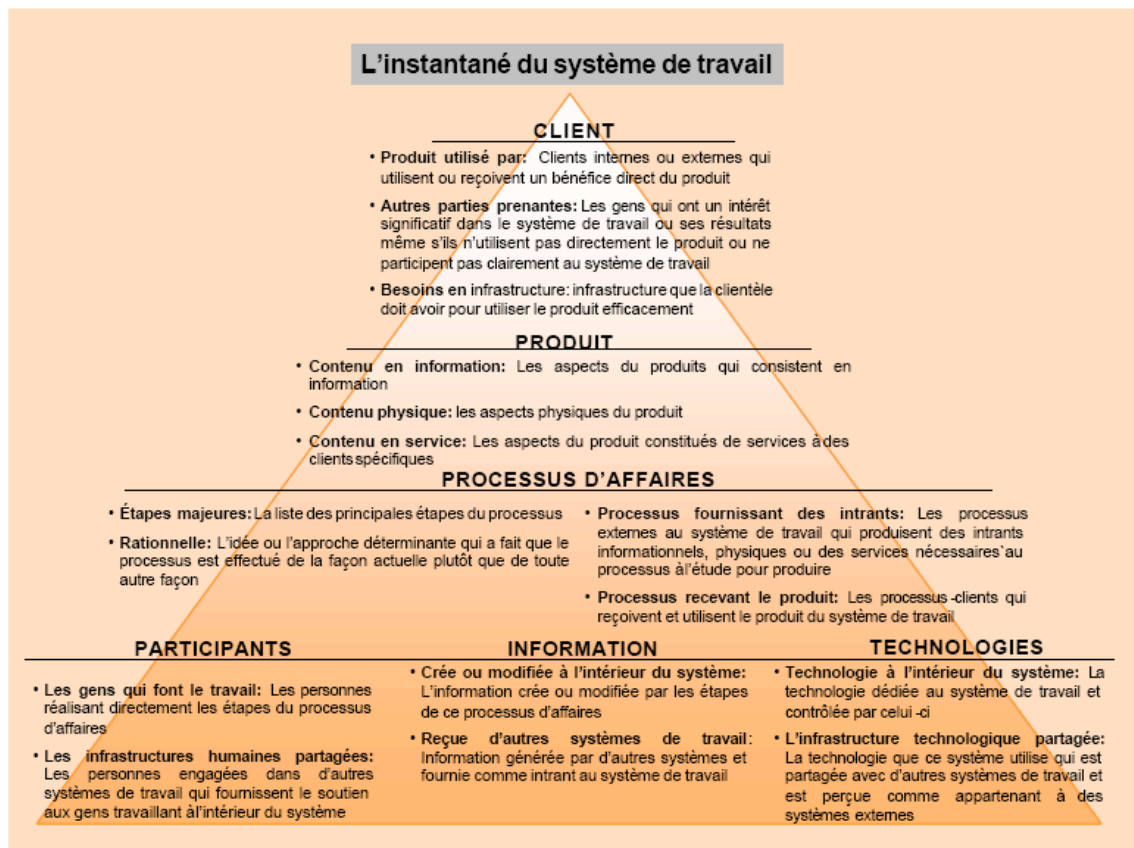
L'instantané du système de travail

CLIENT

• **Produit utilisé par:** Clients internes ou externes qui utilisent ou reçoivent un bénéfice direct du produit

• **Autres parties prenantes:** Les gens qui ont un intérêt significatif dans le système de travail ou ses résultats même s'ils n'utilisent pas directement le produit ou ne participent pas clairement au système de travail

• **Besoins en** infrastructure: infrastructure que la clientèle doit avoir pour utiliser le produit efficacement

PRODUIT

• **Contenu en information:** Les aspects du produits qui consistent en information

• **Contenu physique:** les aspects physiques du produit

• **Contenu en service:** Les aspects du produit constitués de services à des clients spécifiques

PROCESSUS D'AFFAIRES

• **Étapes majeures:** La liste des principales étapes du processus

• **Rationnelle:** L'idée ou l'approche déterminante qui a fait que le processus est effectué de la façon actuelle plutôt que de toute autre façon

• **Processus fournissant des intrants:** Les processus externes au système de travail qui produisent des intrants informationnels, physiques ou des services nécessaires`au processus à l'étude pour produire

• **Processus recevant le produit:** Les processus -clients qui reçoivent et utilisent le produit du système de travail

PARTICIPANTS

• **Les gens qui font le travail:** Les personnes réalisant directement les étapes du processus d'affaires

• **Les infrastructures humaines partagées:** Les personnes engagées dans d'autres systèmes de travail qui fournissent le soutien aux gens travaillant àl'intérieur du système

INFORMATION

• **Crée ou modifiée à l'intérieur du système:** L'information crée ou modifiée par les étapes de ce processus d'affaires

• **Reçue d'autres systèmes de travail:** Information générée par d'autres systèmes et fournie comme intrant au système de travail

TECHNOLOGIES

• **Technologie à l'intérieur du système:** La technologie dédiée au système de travail et contrôlée par celui -ci

• **L'infrastructure technologique partagée:** La technologie que ce système utilise qui est partagée avec d'autres systèmes de travail et est perçue comme appartenant à des systèmes externes